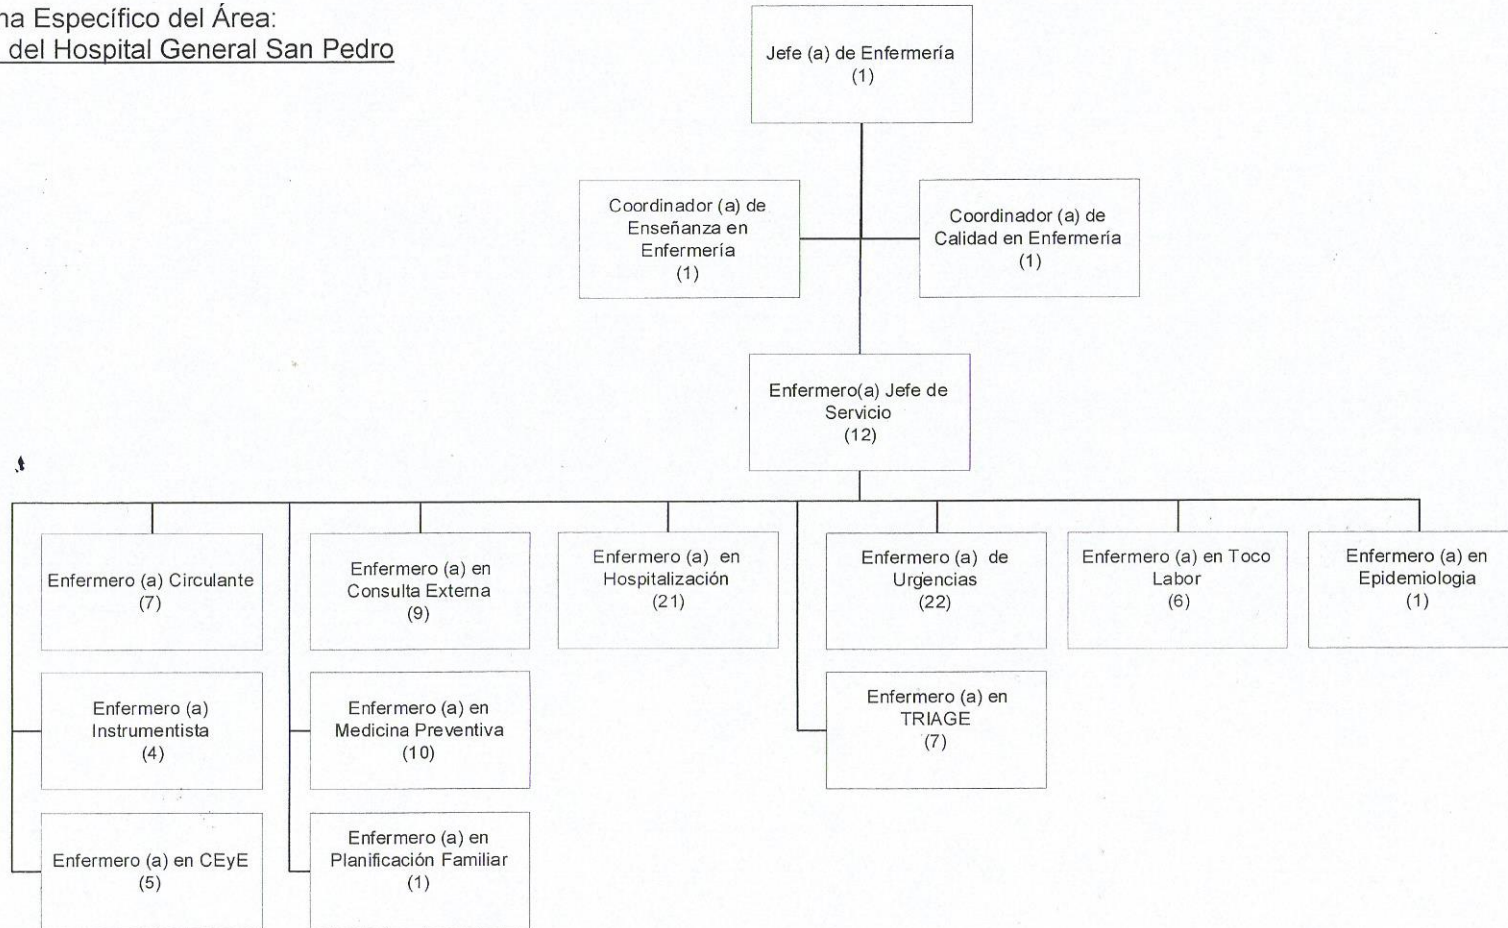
na Específico del Área:
del Hospital General San Pedro

Jefe (a) de Enfermería
(1)

Coordinador (a) de Enseñanza en Enfermería
(1)

Coordinador (a) de Calidad en Enfermería
(1)

Enfermero(a) Jefe de Servicio
(12)

Enfermero (a) Circulante
(7)

Enfermero (a) Instrumentista
(4)

Enfermero (a) en CEyE
(5)

Enfermero (a) en Consulta Externa
(9)

Enfermero (a) en Medicina Preventiva
(10)

Enfermero (a) en Planificación Familiar
(1)

Enfermero (a) en Hospitalización
(21)

Enfermero (a) de Urgencias
(22)

Enfermero (a) en TRIAGE
(7)

Enfermero (a) en Toco Labor
(6)

Enfermero (a) en Epidemiologia
(1)